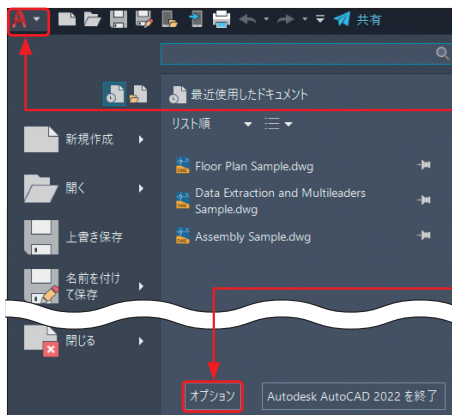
共有

最近使用したドキュメント

リスト順

新規作成

開く

上書き保存

名前を付けて保存

閉じる

Floor Plan Sample.dwg

Data Extraction and Multileaders Sample.dwg

Assembly Sample.dwg

オプション

Autodesk AutoCAD 2022 を終了